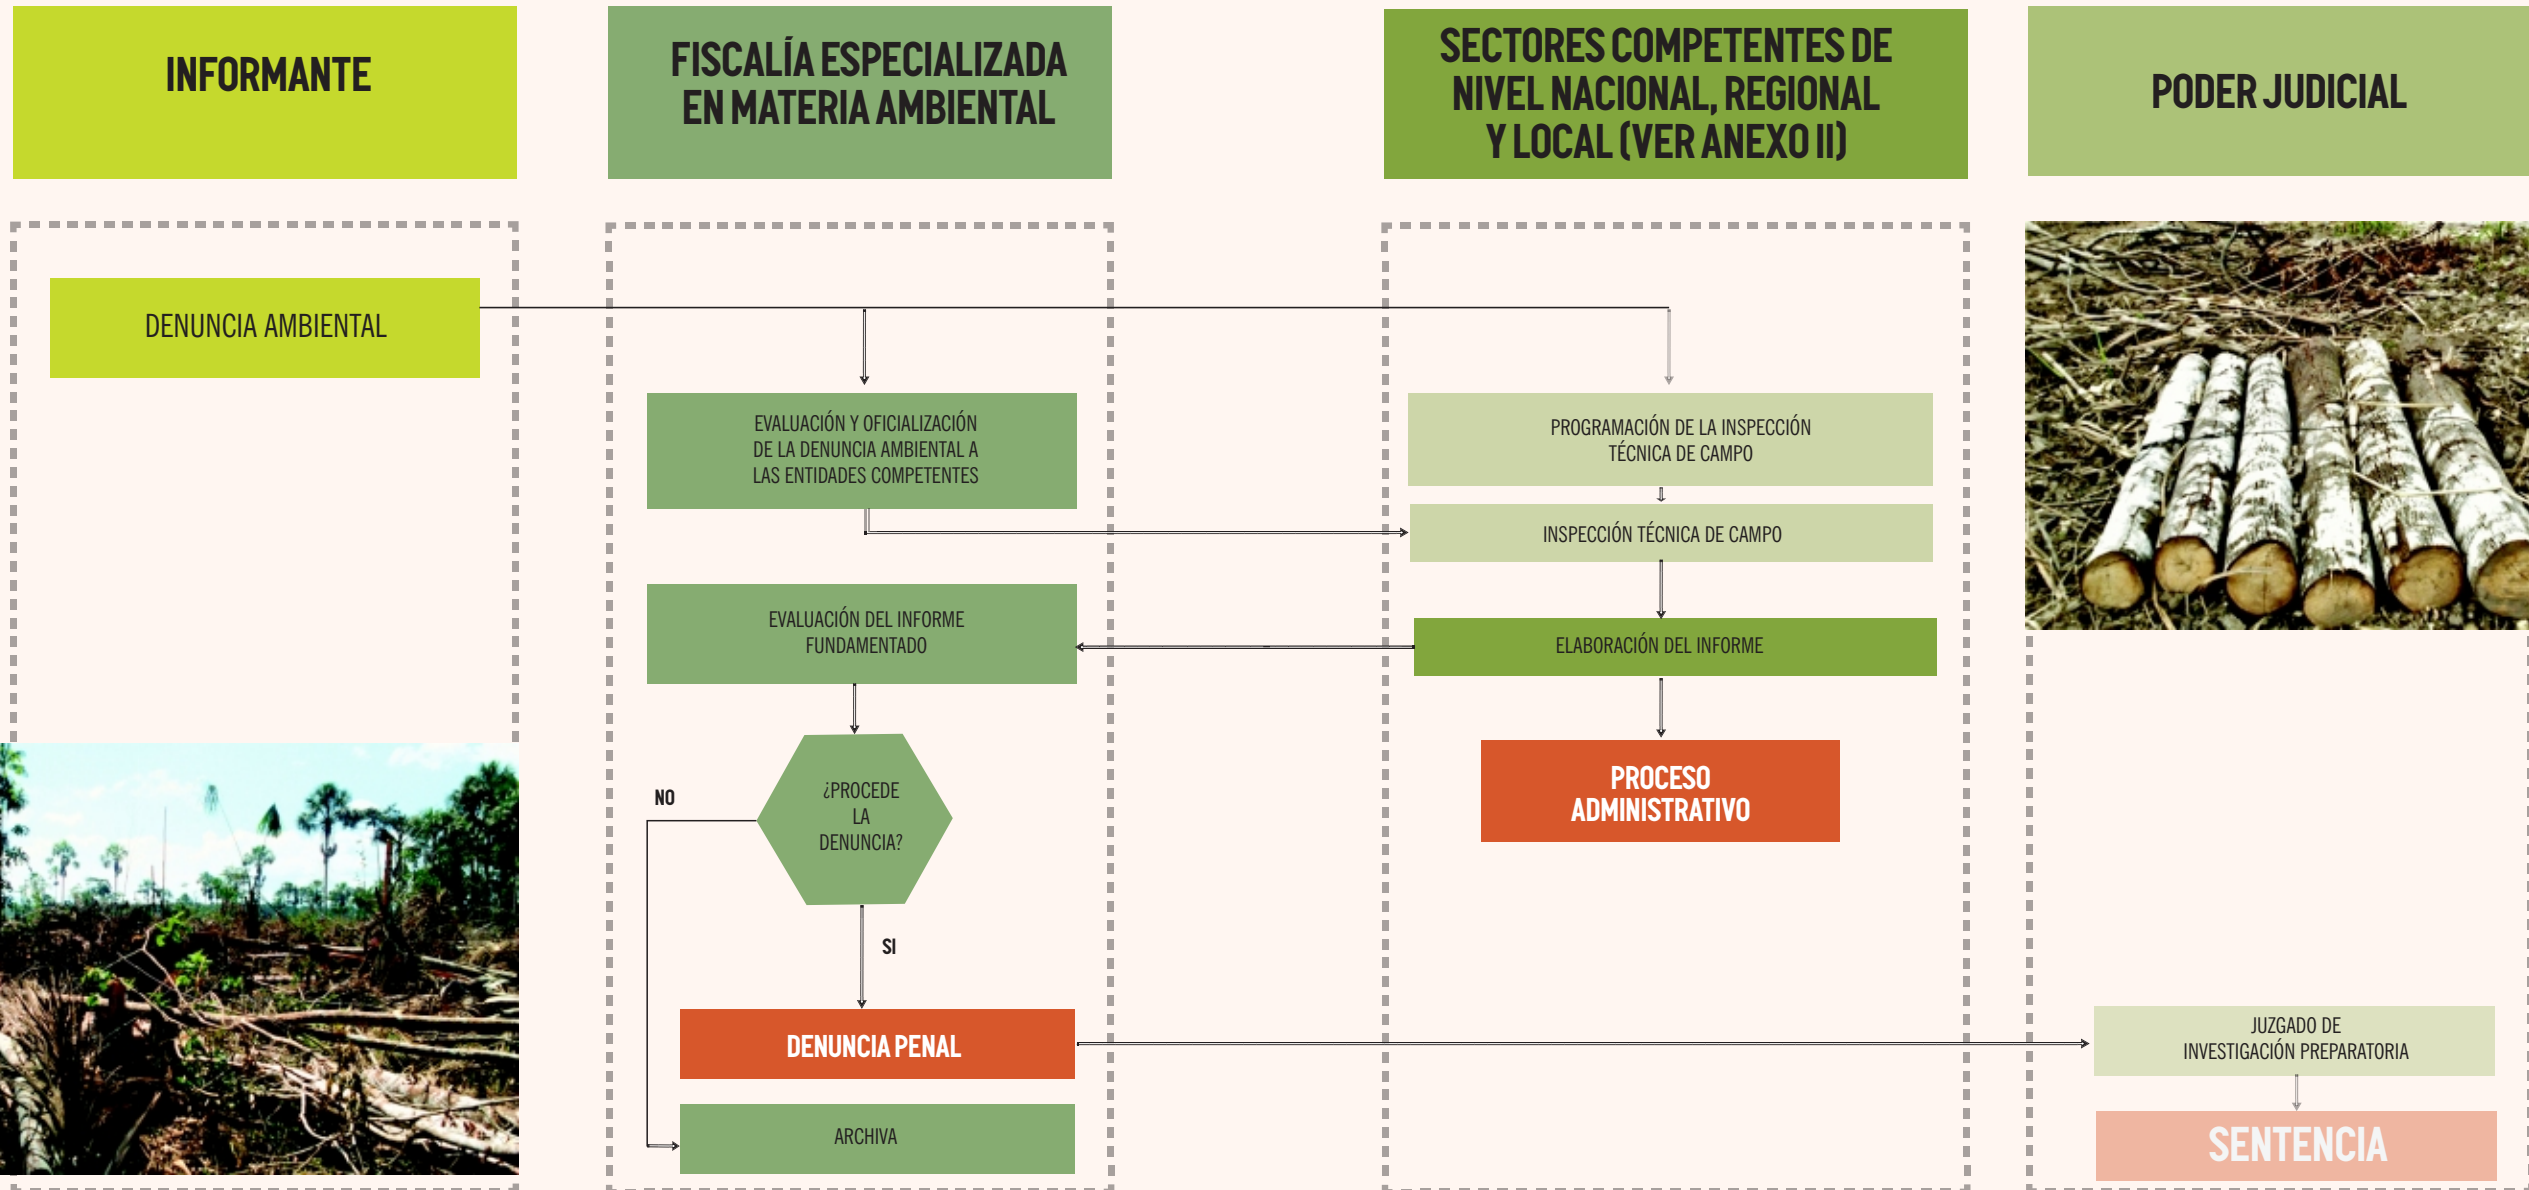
INFORMANTE

FISCALÍA ESPECIALIZADA EN MATERIA AMBIENTAL

SECTORES COMPETENTES DE NIVEL NACIONAL, REGIONAL Y LOCAL (VER ANEXO II)

PODER JUDICIAL

DENUNCIA AMBIENTAL

EVALUACIÓN Y OFICIALIZACIÓN DE LA DENUNCIA AMBIENTAL A LAS ENTIDADES COMPETENTES

PROGRAMACIÓN DE LA INSPECCIÓN TÉCNICA DE CAMPO

INSPECCIÓN TÉCNICA DE CAMPO

EVALUACIÓN DEL INFORME FUNDAMENTADO

ELABORACIÓN DEL INFORME

PROCESO ADMINISTRATIVO

NO

¿PROCEDE LA DENUNCIA?

SI

DENUNCIA PENAL

JUZGADO DE INVESTIGACIÓN PREPARATORIA

ARCHIVA

SENTENCIA